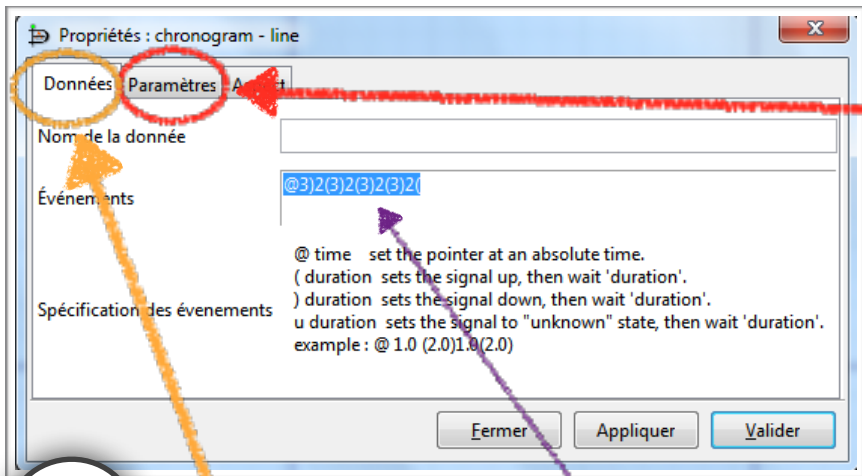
Propriétés : chronogram - line

Données | Paramètres | A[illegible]t

Nom de la donnée

Événements
@3)2(3)2(3)2(3)2(

Spécification des évenements
@ time set the pointer at an absolute time.
( duration sets the signal up, then wait 'duration'.
) duration sets the signal down, then wait 'duration'.
u duration sets the signal to "unknown" state, then wait 'duration'.
example : @ 1.0 (2.0)1.0(2.0)

Fermer | Appliquer | Valider